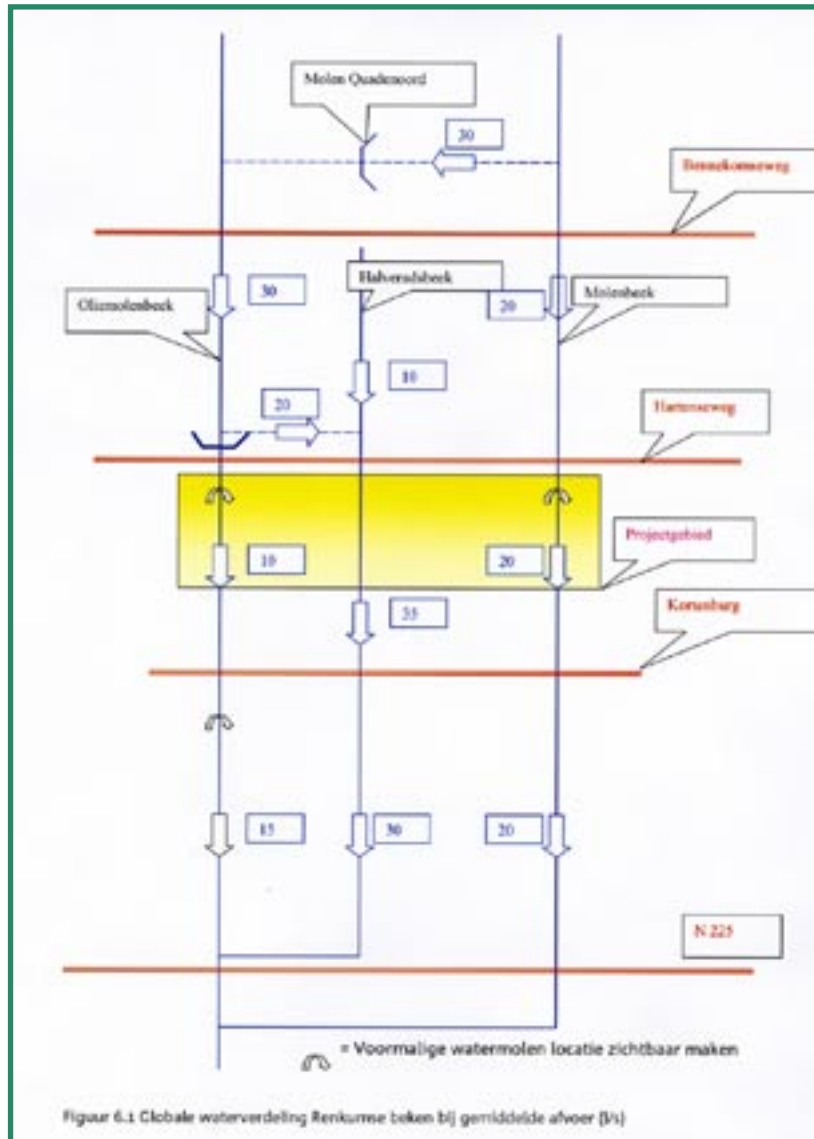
Molen Quadenoord

20

Bennekomseweg

30

Halverstdsbeek

20

Molenbeek

Oliemolenbeek

10

20

Hartenseweg

Projectgebied

10

20

35

Kortenburg

15

30

20

N 225

= Voormalige watermolen locatie zichtbaar maken

Figuur 6.1 Globale waterverdeling Renkumse beken bij gemiddelde afvoer (l/s)